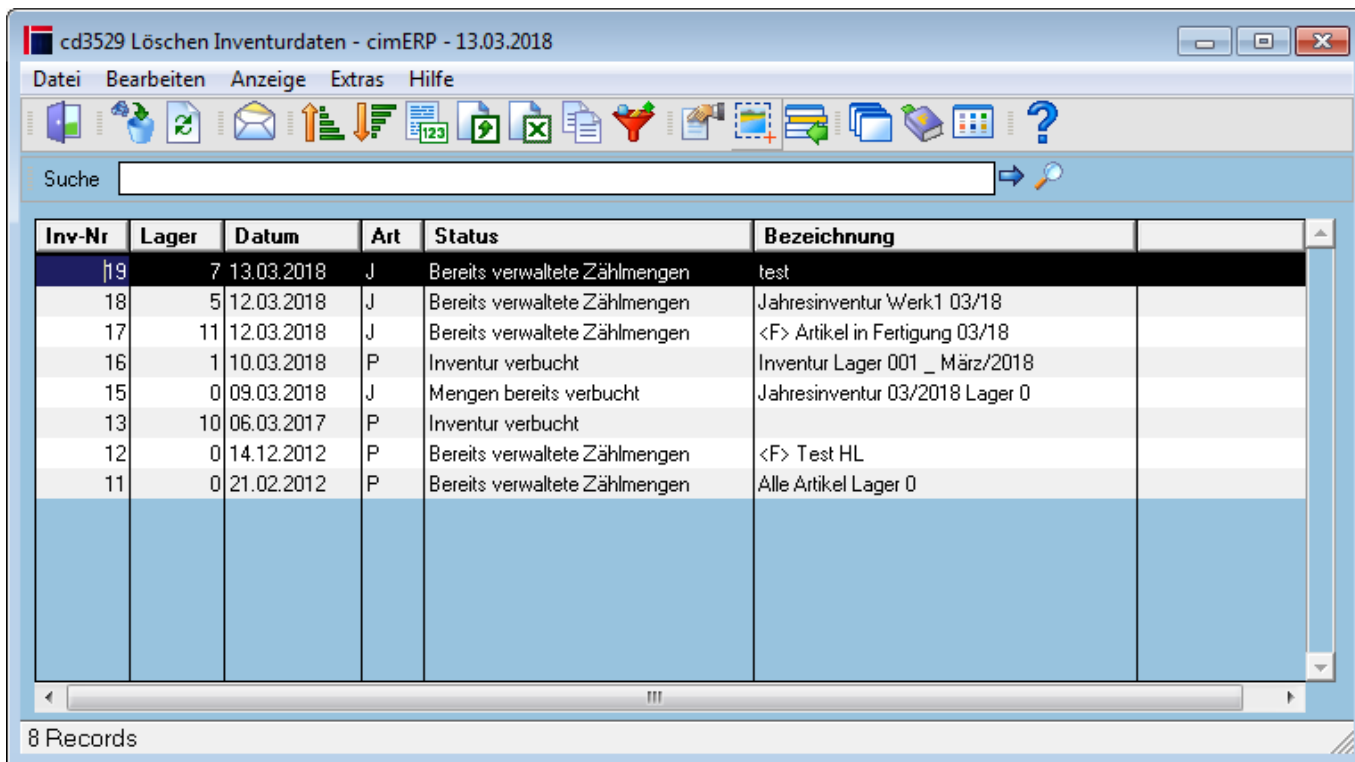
cd3529 Löschen Inventurdaten - cimERP - 13.03.2018

Datei Bearbeiten Anzeige Extras Hilfe

Suche

| Inv-Nr | Lager | Datum | Art | Status | Bezeichnung |
|---|---|---|---|---|---|
| 19 | 7 | 13.03.2018 | J | Bereits verwaltete Zählmengen | test |
| 18 | 5 | 12.03.2018 | J | Bereits verwaltete Zählmengen | Jahresinventur Werk1 03/18 |
| 17 | 11 | 12.03.2018 | J | Bereits verwaltete Zählmengen | <F> Artikel in Fertigung 03/18 |
| 16 | 1 | 10.03.2018 | P | Inventur verbucht | Inventur Lager 001 _ März/2018 |
| 15 | 0 | 09.03.2018 | J | Mengen bereits verbucht | Jahresinventur 03/2018 Lager 0 |
| 13 | 10 | 06.03.2017 | P | Inventur verbucht | |
| 12 | 0 | 14.12.2012 | P | Bereits verwaltete Zählmengen | <F> Test HL |
| 11 | 0 | 21.02.2012 | P | Bereits verwaltete Zählmengen | Alle Artikel Lager 0 |

8 Records